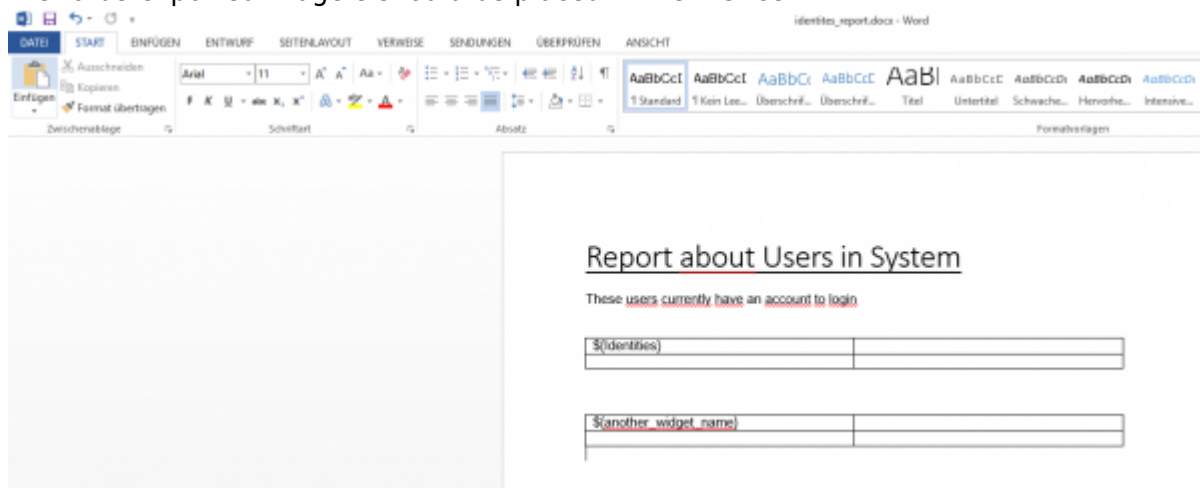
identities_report.docx - Word

DATEI START EINFÜGEN ENTWURF SEITENLAYOUT VERWEISE SENDUNGEN ÜBERPRÜFEN ANSICHT

Ausschneiden
Kopieren
Einfügen
Format übertragen
Zwischenablage

Arial 11
Schriftart

Absatz

AaBbCcI ¶ Standard
AaBbCcI ¶ Kein Lee...
AaBbCc Überschrif...
AaBbCcC Überschrif...
AaBl Titel
AaBbCcC Untertitel
AaBbCcDi Schwache...
AaBbCcDi Hervorhe...
AaBbCcDi Intensive...
Formatvorlagen

Report about Users in System

These users currently have an account to login

| ${identities} | |
|---|---|
| | |

| ${another_widget_name} | |
|---|---|
| | |